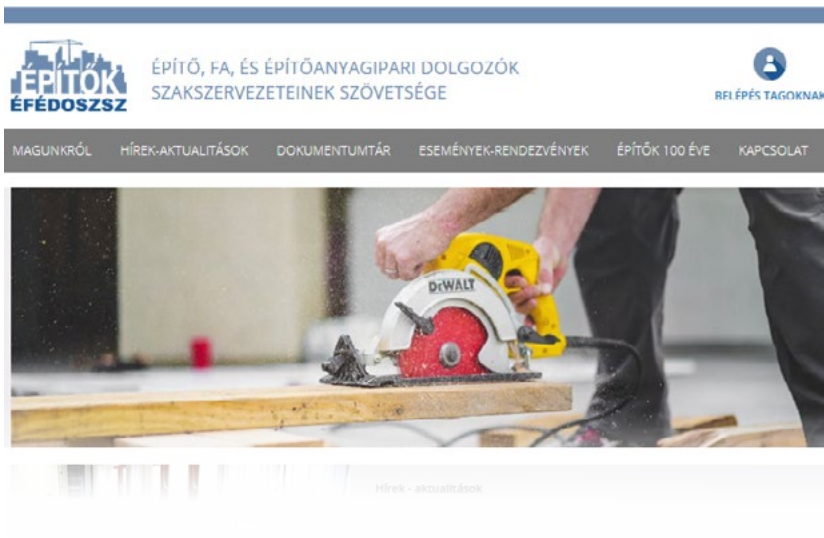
ÉPÍTŐK
ÉFÉDOSZSZ

ÉPÍTŐ, FA, ÉS ÉPÍTŐANYAGIPARI DOLGOZÓK SZAKSZERVEZETEINEK SZÖVETSÉGE

BELÉPÉS TAGOKNAK

MAGUNKRÓL HÍREK-AKTUALITÁSOK DOKUMENTUMTÁR ESEMÉNYEK-RENDEZVÉNYEK ÉPÍTŐK 100 ÉVE KAPCSOLAT

DEWALT

Hírek - aktualitások